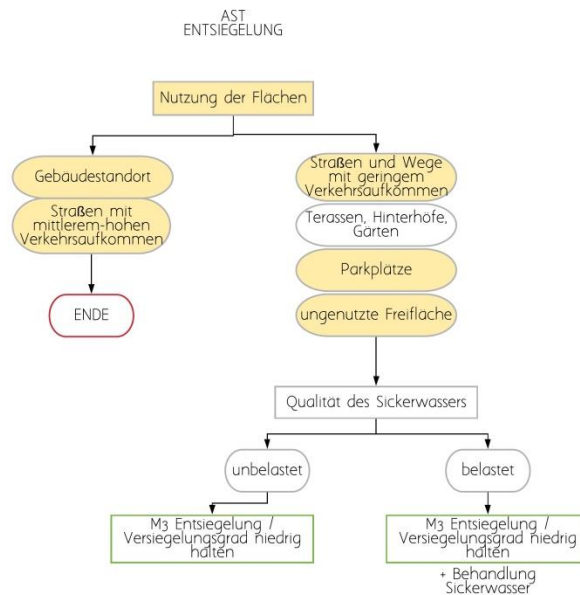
AST
ENTSIEGELUNG

Nutzung der Flächen

Gebäudestandort

Straßen mit mittlerem-hohen Verkehrsaufkommen

ENDE

Straßen und Wege mit geringem Verkehrsaufkommen

Terassen, Hinterhöfe, Gärten

Parkplätze

ungenutzte Freifläche

Qualität des Sickerwassers

unbelastet

belastet

M3 Entsiegelung / Versiegelungsgrad niedrig halten

M3 Entsiegelung / Versiegelungsgrad niedrig halten

+ Behandlung Sickerwasser